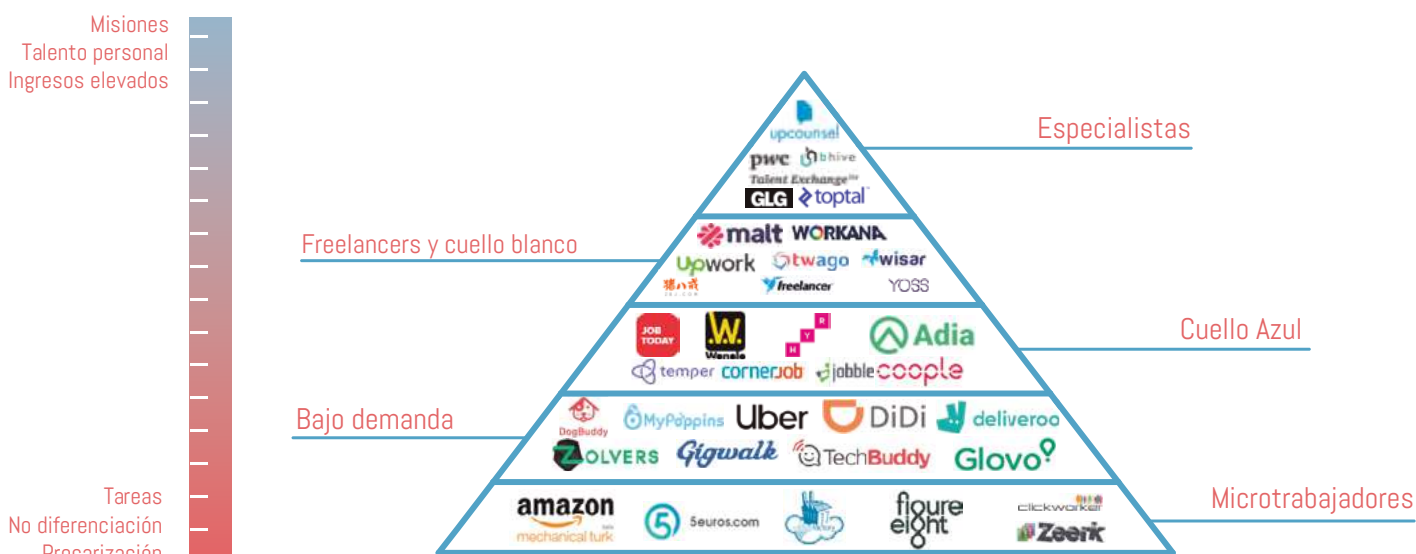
Misiones
Talento personal
Ingresos elevados

Tareas
No diferenciación
Precarización

Especialistas
upcounsel
pwc bhive
Talent Exchange
GLG toptal

Freelancers y cuello blanco
malt WORKANA
Upwork twago wisar
猪八戒 freelancer YOSS

Cuello Azul
JOB TODAY W. Wenalo HYR Adia
temper cornerjob jobble coople

Bajo demanda
DogBuddy MyPoppins Uber DiDi deliveroo
ZOLVERS Gigwalk TechBuddy Glovo

Microtrabajadores
amazon mechanical turk 5euros.com figure eight clickworker Zeerk